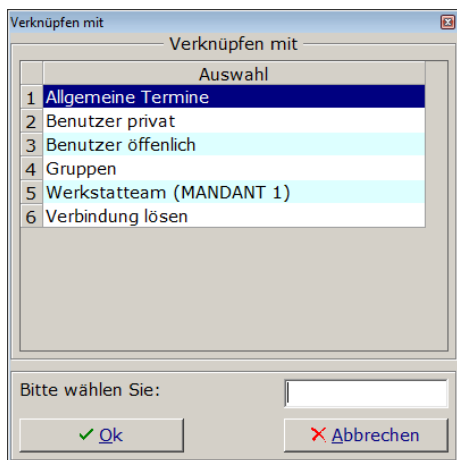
Verknüpfen mit

Verknüpfen mit

| | Auswahl |
|---|---|
| 1 | Allgemeine Termine |
| 2 | Benutzer privat |
| 3 | Benutzer öffenlich |
| 4 | Gruppen |
| 5 | Werkstatteam (MANDANT 1) |
| 6 | Verbindung lösen |

Bitte wählen Sie:

Ok

Abbrechen